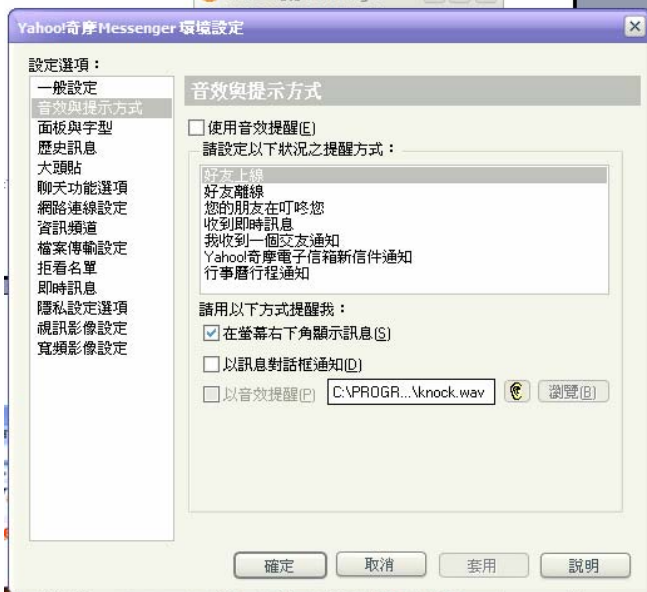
Yahoo!奇摩Messenger 環境設定

設定選項：
一般設定
音效與提示方式
面板與字型
歷史訊息
大頭貼
聊天功能選項
網路連線設定
資訊頻道
檔案傳輸設定
拒看名單
即時訊息
隱私設定選項
視訊影像設定
寬頻影像設定

音效與提示方式

使用音效提醒(E)

請設定以下狀況之提醒方式：
好友上線
好友離線
您的朋友在叮咚您
收到即時訊息
我收到一個交友通知
Yahoo!奇摩電子信箱新信件通知
行事曆行程通知

請用以下方式提醒我：
在螢幕右下角顯示訊息(S)
以訊息對話框通知(D)
以音效提醒(P) C:\PROGR...\knock.wav 瀏覽(B)

確定 取消 套用 說明